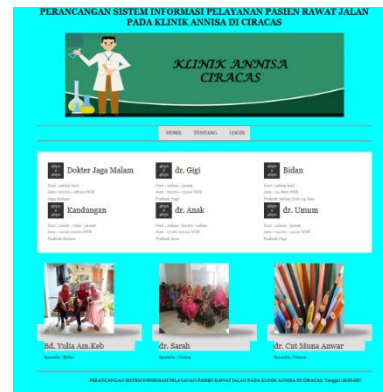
PERANCANGAN SISTEM INFORMASI PELAYANAN PASIEN RAWAT JALAN PADA KLINIK ANNISA DI CIRACAS

KLINIK ANNISA CIRACAS

BERANDA TENTANG LOGIN

Dokter Jaga Malam

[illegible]

dr. Gigi

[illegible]

Bidan

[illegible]

Kandungan

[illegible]

dr. Anak

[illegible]

dr. Umum

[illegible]

Bd. Yulia Am.Keb

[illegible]

dr. Sarah

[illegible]

dr. Cut Muna Anwar

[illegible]

PERANCANGAN SISTEM INFORMASI PELAYANAN PASIEN RAWAT JALAN PADA KLINIK ANNISA DI CIRACAS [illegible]